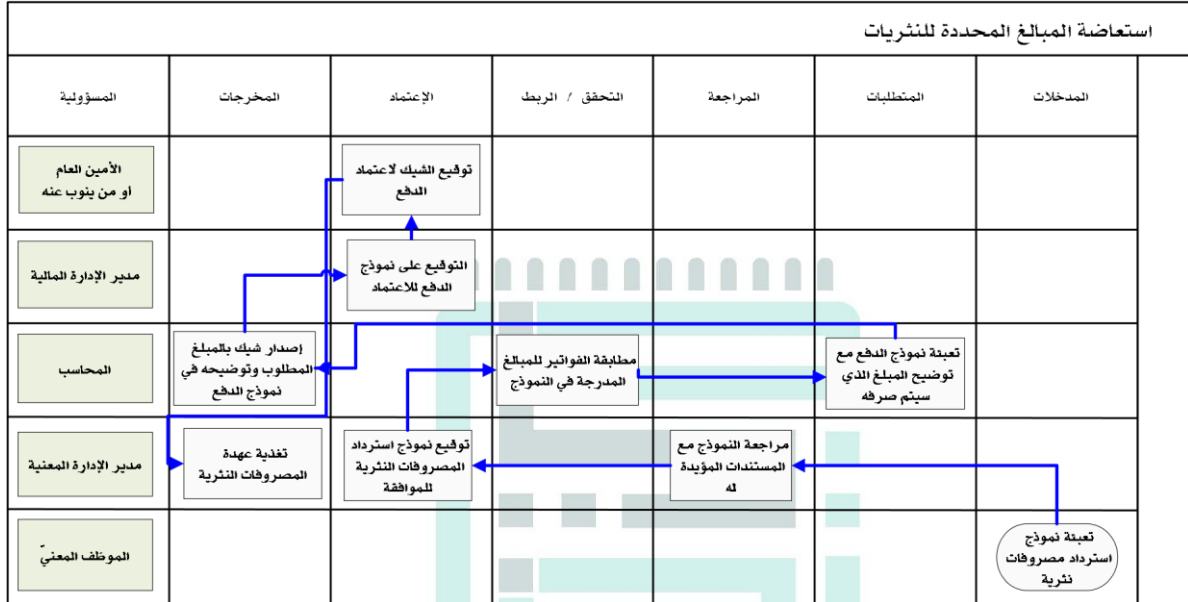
استعاضة المبالغ المحددة للنثريات

| المدخلات | المتطلبات | المراجعة | التحقق / الربط | الإعتماد | المخرجات | المسؤولية |
|---|---|---|---|---|---|---|
| | | | | توقيع الشيك لاعتماد الدفع | | الأمين العام أو من ينوب عنه |
| | | | | التوقيع على نموذج الدفع للاعتماد | | مدير الإدارة المالية |
| | تعبئة نموذج الدفع مع توضيح المبلغ الذي سيتم صرفه | | مطابقة الفواتير للمبالغ المدرجة في النموذج | | إصدار شيك بالمبلغ المطلوب وتوضيحه في نموذج الدفع | المحاسب |
| | | مراجعة النموذج مع المستندات المؤيدة له | | توقيع نموذج استرداد المصروفات النثرية للموافقة | تغذية عهدة المصروفات النثرية | مدير الإدارة المعنية |
| تعبئة نموذج استرداد مصروفات نثرية | | | | | | الموظف المعنيّ |